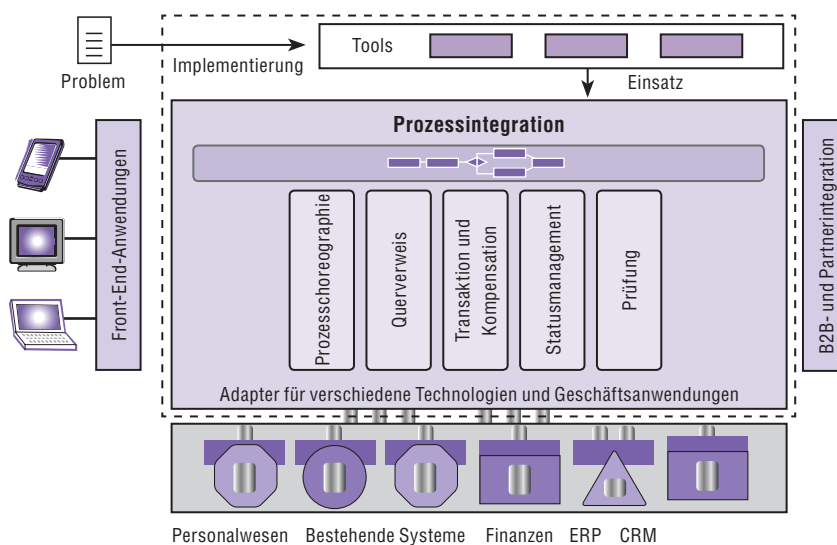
Problem

Implementierung

Tools

Einsatz

Front-End-Anwendungen

Prozessintegration

Prozesschoreographie

Querverweis

Transaktion und Kompensation

Statusmanagement

Prüfung

Adapter für verschiedene Technologien und Geschäftsanwendungen

B2B- und Partnerintegration

Personalwesen Bestehende Systeme Finanzen ERP CRM